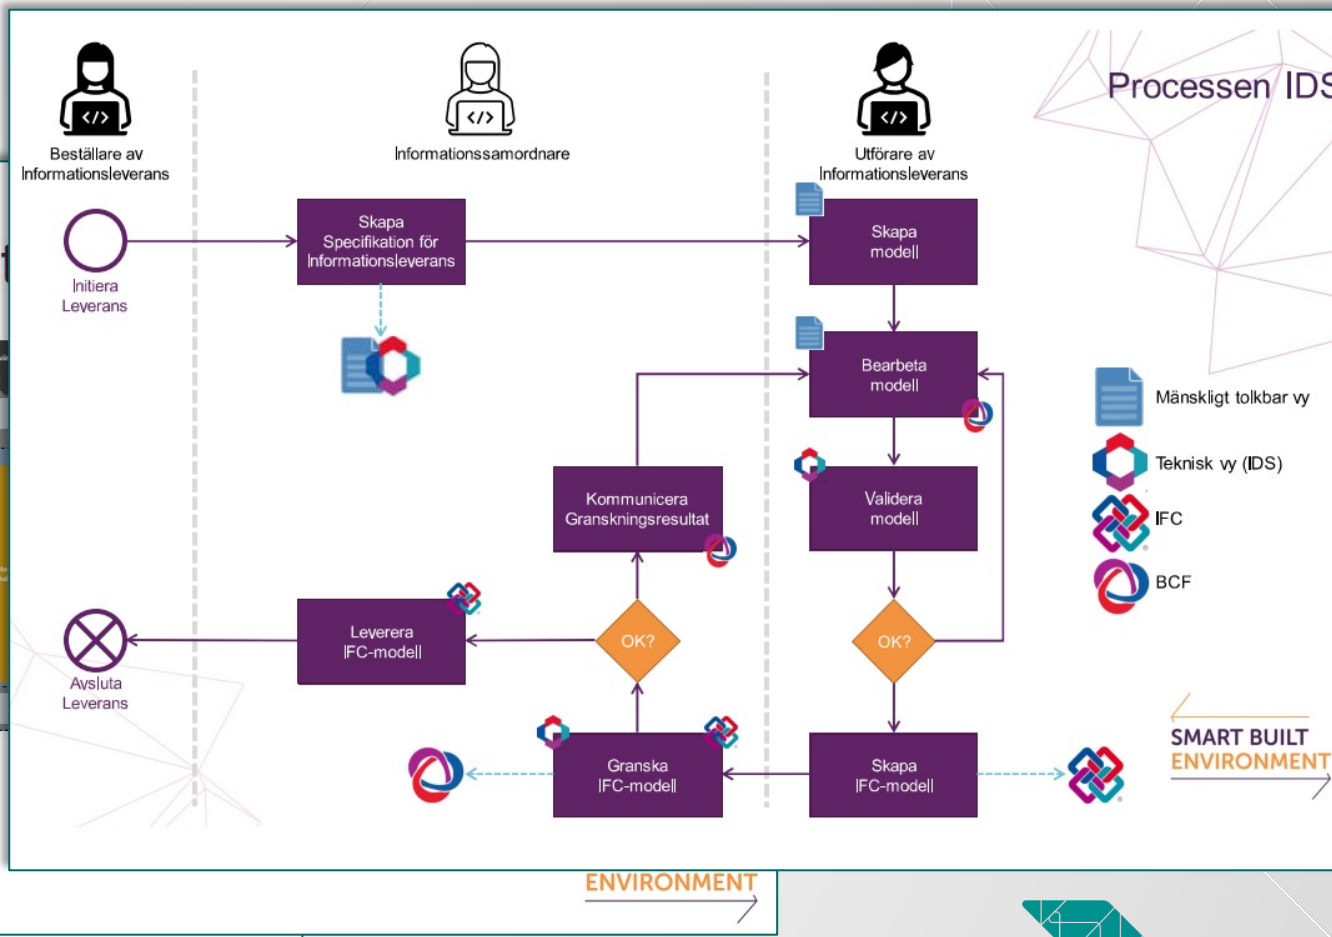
Processen IDS

Beställare av Informationsleverans

Informationssamordnare

Utförare av Informationsleverans

Initiera Leverans

Skapa Specifikation för Informationsleverans

Skapa modell

Bearbeta modell

Kommunicera Granskningsresultat

Validera modell

Mänskligt tolkbar vy

Teknisk vy (IDS)

IFC

BCF

Leverera IFC-modell

OK?

OK?

Avsluta Leverans

Granska IFC-modell

Skapa IFC-modell

SMART BUILT ENVIRONMENT

ENVIRONMENT